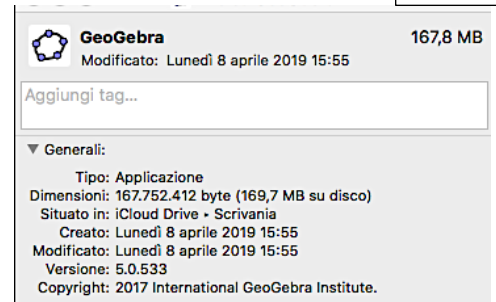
GeoGebra
167,8 MB
Modificato: Lunedì 8 aprile 2019 15:55

Aggiungi tag...

▼ Generali:

Tipo: Applicazione
Dimensioni: 167.752.412 byte (169,7 MB su disco)
Situato in: iCloud Drive ▸ Scrivania
Creato: Lunedì 8 aprile 2019 15:55
Modificato: Lunedì 8 aprile 2019 15:55
Versione: 5.0.533
Copyright: 2017 International GeoGebra Institute.